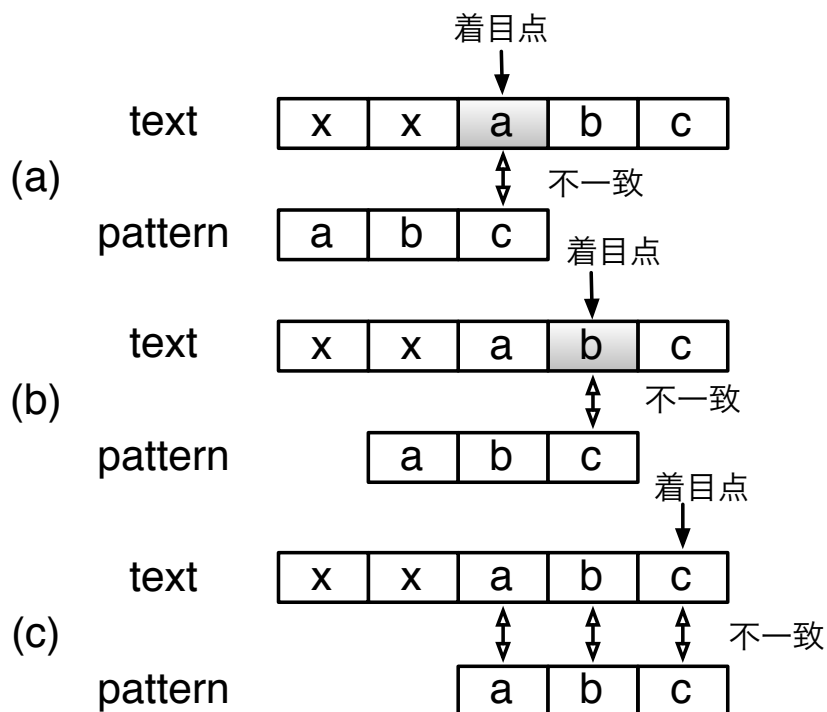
着目点

text
| x | x | a | b | c |
|---|---|---|---|---|

(a)
不一致

pattern
| a | b | c |
|---|---|---|

着目点

text
| x | x | a | b | c |
|---|---|---|---|---|

(b)
不一致

pattern
| a | b | c |
|---|---|---|

着目点

text
| x | x | a | b | c |
|---|---|---|---|---|

(c)
不一致

pattern
| a | b | c |
|---|---|---|